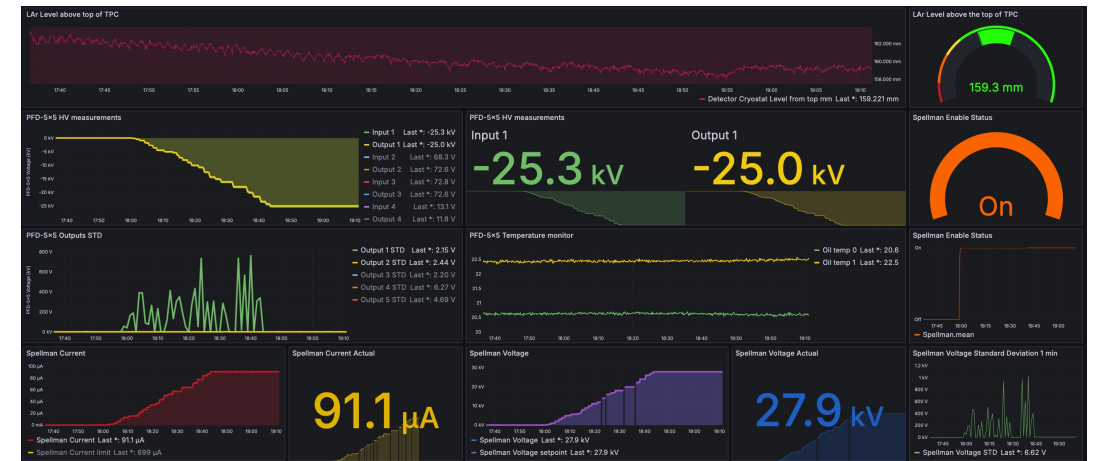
LAr Level above top of TPC

162,000 mm
160,000 mm
158,000 mm

17:40 17:45 17:50 17:55 18:00 18:05 18:10 18:15 18:20 18:25 18:30 18:35 18:40 18:45 18:50 18:55 19:00 19:05 19:10

Detector Cryostat Level from top mm Last *: 159.221 mm

LAr Level above the top of TPC

159.3 mm

PFD-5×5 HV measurements

0 kV
-5 kV
-10 kV
-15 kV
-20 kV
-25 kV

PFD-5×5 Voltage (kV)

17:40 17:50 18:00 18:10 18:20 18:30 18:40 18:50 19:00 19:10

Input 1 Last *: -25.3 kV
Output 1 Last *: -25.0 kV
Input 2 Last *: 68.3 V
Output 2 Last *: 72.6 V
Input 3 Last *: 72.8 V
Output 3 Last *: 72.6 V
Input 4 Last *: 13.1 V
Output 4 Last *: 11.8 V

PFD-5×5 HV measurements

Input 1
-25.3 kV

Output 1
-25.0 kV

Spellman Enable Status

On

PFD-5×5 Outputs STD

800 V
600 V
400 V
200 V
0 V

PFD-5×5 Voltage (kV)

17:40 17:50 18:00 18:10 18:20 18:30 18:40 18:50 19:00 19:10

Output 1 STD Last *: 2.15 V
Output 2 STD Last *: 2.44 V
Output 3 STD Last *: 2.20 V
Output 4 STD Last *: 6.27 V
Output 5 STD Last *: 4.69 V

PFD-5×5 Temperature monitor

22.5
22
21.5
21
20.5
20

17:40 17:50 18:00 18:10 18:20 18:30 18:40 18:50 19:00 19:10

Oil temp 0 Last *: 20.8
Oil temp 1 Last *: 22.5

Spellman Enable Status

On
Off

17:45 18:00 18:15 18:30 18:45 19:00

Spellman.mean

Spellman Current

100 µA
80 µA
60 µA
40 µA
20 µA
0 µA

17:40 17:50 18:00 18:10 18:20 18:30 18:40 18:50 19:00 19:10

Spellman Current Limit Last *: 91.1 µA
Spellman Current limit Last *: 699 µA

Spellman Current Actual

91.1 µA

Spellman Voltage

30 kV
20 kV
10 kV
0 kV

17:40 17:50 18:00 18:10 18:20 18:30 18:40 18:50 19:00 19:10

Spellman Voltage Last *: 27.9 kV
Spellman Voltage setpoint Last *: 27.9 kV

Spellman Voltage Actual

27.9 kV

Spellman Voltage Standard Deviation 1 min

1.2 kV
1 kV
800 V
600 V
400 V
200 V
0 V

17:45 18:00 18:15 18:30 18:45 19:00

Spellman Voltage STD Last *: 6.62 V